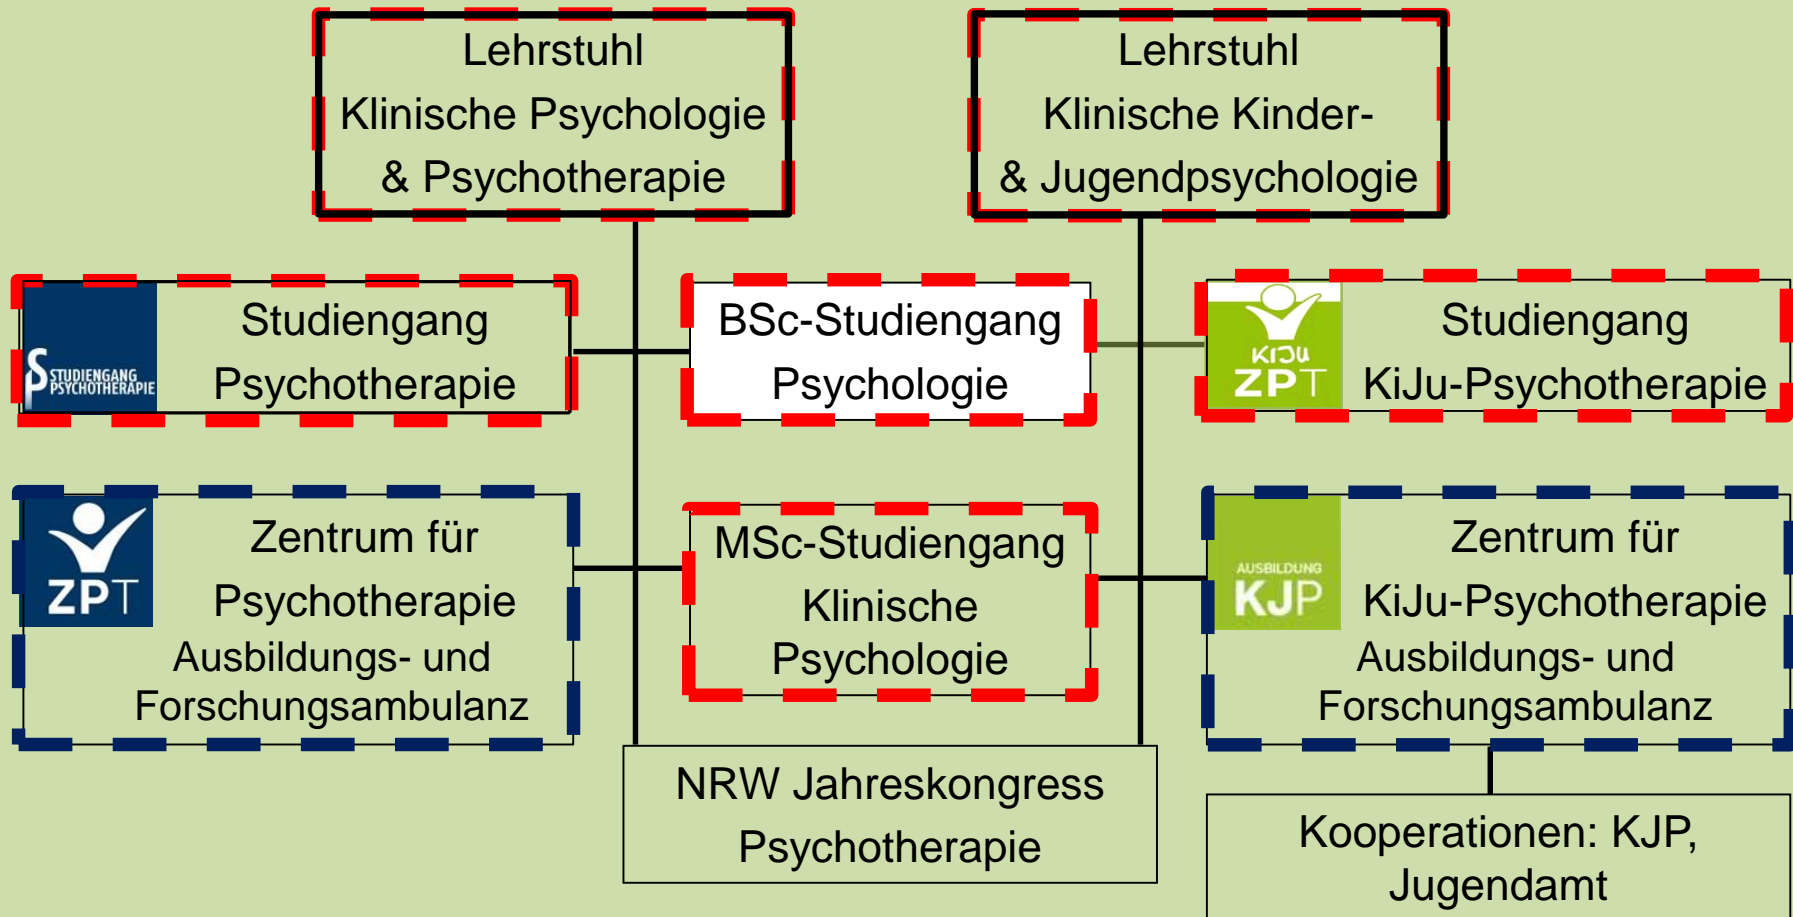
Lehrstuhl
Klinische Psychologie
& Psychotherapie

Lehrstuhl
Klinische Kinder-
& Jugendpsychologie

STUDIENGANG PSYCHOTHERAPIE
Studiengang
Psychotherapie

BSc-Studiengang
Psychologie

KIJU ZPT
Studiengang
KiJu-Psychotherapie

ZPT
Zentrum für
Psychotherapie
Ausbildungs- und
Forschungsambulanz

MSc-Studiengang
Klinische
Psychologie

AUSBILDUNG KJP
Zentrum für
KiJu-Psychotherapie
Ausbildungs- und
Forschungsambulanz

NRW Jahreskongress
Psychotherapie

Kooperationen: KJP,
Jugendamt